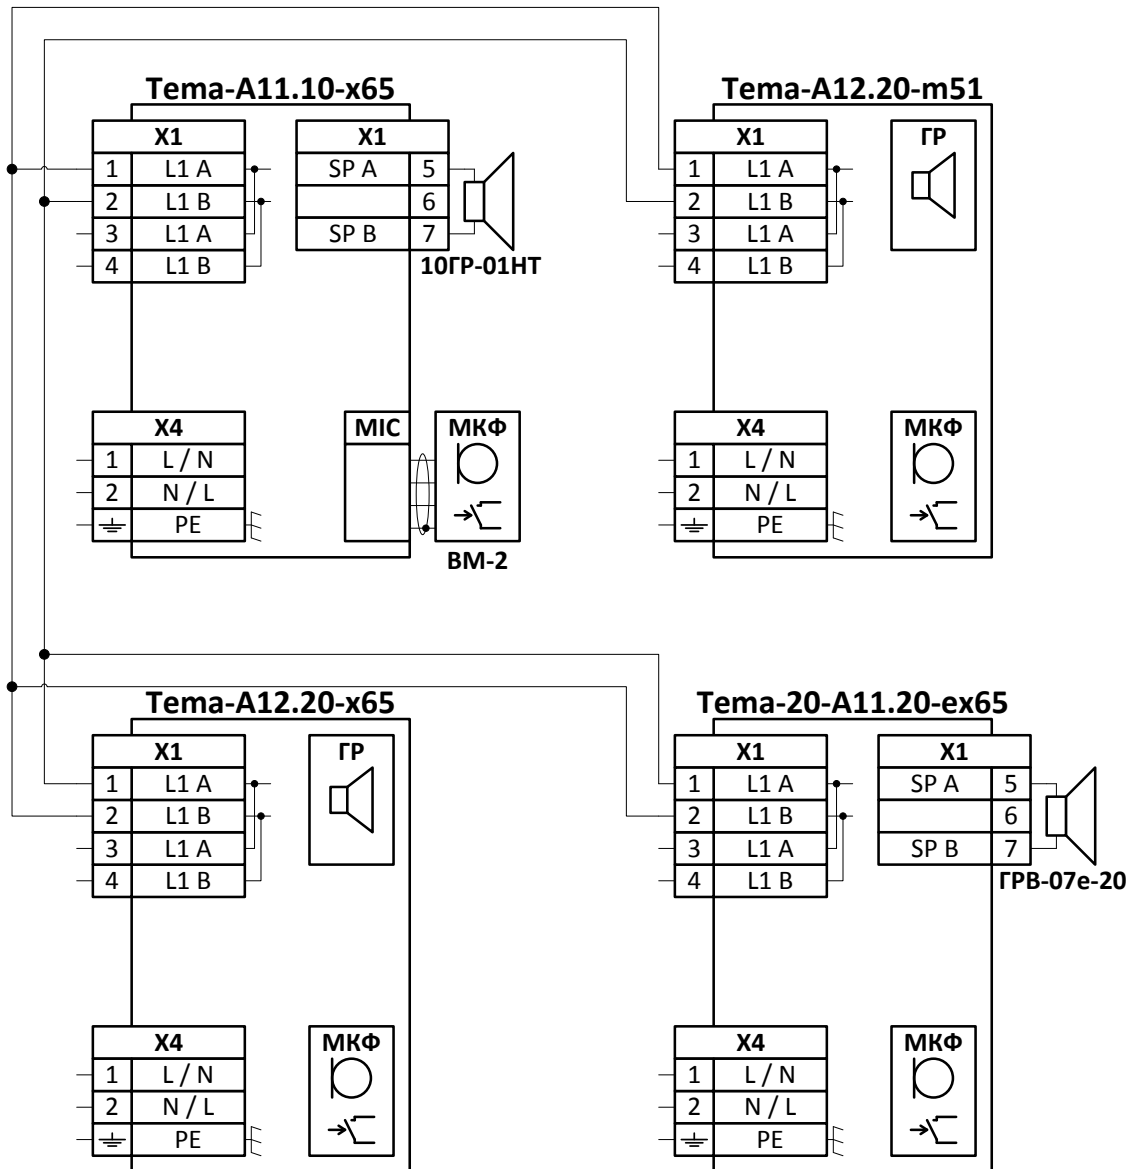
Tema-A11.10-x65

| X1 | |
|---|---|
| 1 | L1 A |
| 2 | L1 B |
| 3 | L1 A |
| 4 | L1 B |

| X1 | |
|---|---|
| SP A | 5 |
| | 6 |
| SP B | 7 |

10ГР-01НТ

| X4 | |
|---|---|
| 1 | L / N |
| 2 | N / L |
| ⏚ | PE |

MIC

МКФ

BM-2

Tema-A12.20-m51

| X1 | |
|---|---|
| 1 | L1 A |
| 2 | L1 B |
| 3 | L1 A |
| 4 | L1 B |

ГР

| X4 | |
|---|---|
| 1 | L / N |
| 2 | N / L |
| ⏚ | PE |

МКФ

Tema-A12.20-x65

| X1 | |
|---|---|
| 1 | L1 A |
| 2 | L1 B |
| 3 | L1 A |
| 4 | L1 B |

ГР

| X4 | |
|---|---|
| 1 | L / N |
| 2 | N / L |
| ⏚ | PE |

МКФ

Tema-20-A11.20-ex65

| X1 | |
|---|---|
| 1 | L1 A |
| 2 | L1 B |
| 3 | L1 A |
| 4 | L1 B |

| X1 | |
|---|---|
| SP A | 5 |
| | 6 |
| SP B | 7 |

ГРВ-07е-20

| X4 | |
|---|---|
| 1 | L / N |
| 2 | N / L |
| ⏚ | PE |

МКФ